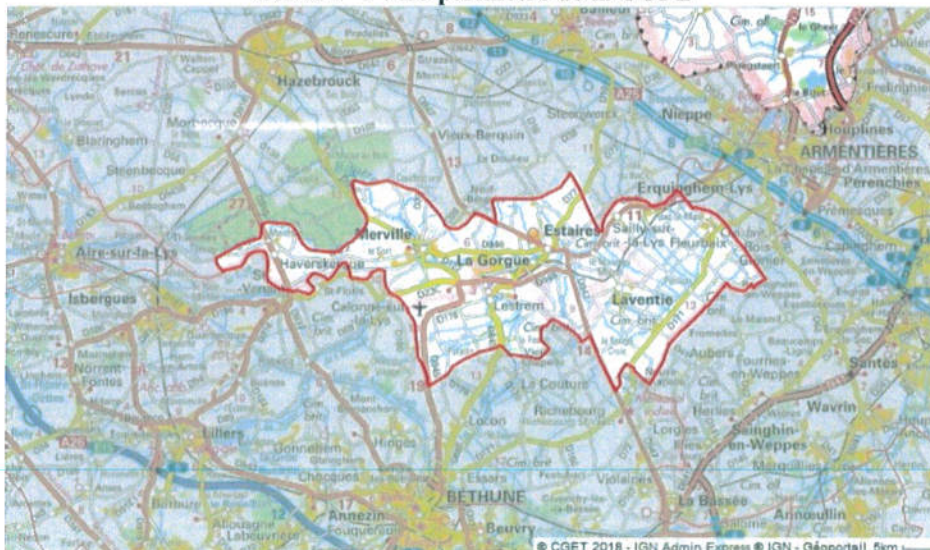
Renescure
Hazebrouck
Morbecque
Blaringhem
Steenbecque
Vieux-Berquin
Steenwerck
Nieppe
Houplines
ARMENTIÈRES
Erquinghem-Lys
Perenchies
Aire-sur-la-Lys
Merville
Haverskerque
La Gorgue
Estaires
Sailly-sur-la-Lys
Fleurbaix
Laventie
Isbergues
Calonne-sur-la-Lys
Lestrem
La Couture
Aubers
Fournes-en-Weppes
Santes
Wavrin
Norrent-Fontes
Lillers
Richebourg
Locon
Hinges
Sainghin-en-Weppes
Gonnehem
Chocques
BÉTHUNE
Annezin
Beuvry
Violaines
La Bassée
Annoeullin
Lorgies
Essars
Allouagne
Labeuvrière
Fouquereuil
© CGET 2018 - IGN Admin Express © IGN - Géoportail 5km